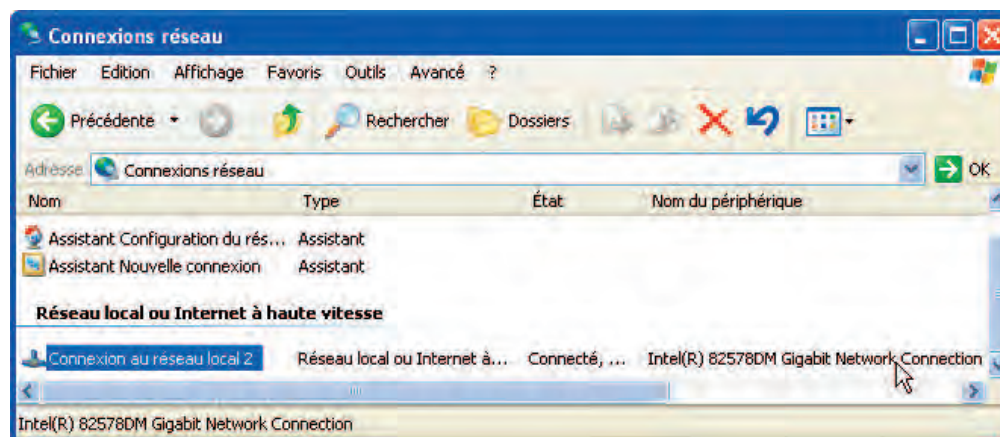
Connexions réseau

Fichier Edition Affichage Favoris Outils Avancé ?

Précédente Rechercher Dossiers

Adresse Connexions réseau OK

| Nom | Type | État | Nom du périphérique |
|---|---|---|---|
| Assistant Configuration du rés... | Assistant | | |
| Assistant Nouvelle connexion | Assistant | | |

Réseau local ou Internet à haute vitesse

| Nom | Type | État | Nom du périphérique |
|---|---|---|---|
| Connexion au réseau local 2 | Réseau local ou Internet à... | Connecté, ... | Intel(R) 82578DM Gigabit Network Connection |

Intel(R) 82578DM Gigabit Network Connection